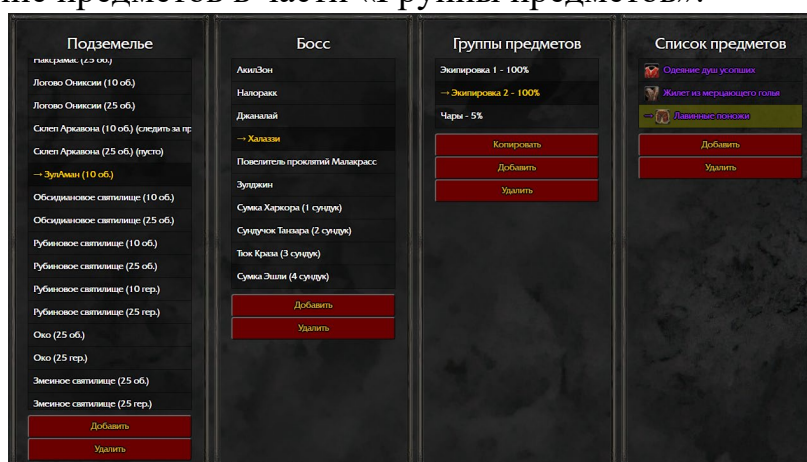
ние предметов в части «Группы предметов».

Подземелье

Наксрамас (25 об.)

Логово Ониксии (10 об.)

Логово Ониксии (25 об.)

Склеп Аркавона (10 об.) (следить за пр

Склеп Аркавона (25 об.) (пусто)

→ ЗулАман (10 об.)

Обсидиановое святилище (10 об.)

Обсидиановое святилище (25 об.)

Рубиновое святилище (10 об.)

Рубиновое святилище (25 об.)

Рубиновое святилище (10 гер.)

Рубиновое святилище (25 гер.)

Око (25 об.)

Око (25 гер.)

Змеиное святилище (25 об.)

Змеиное святилище (25 гер.)

Добавить

Удалить

Босс

АкилЗон

Налоракк

Джаналай

→ Халazzи

Повелитель проклятий Малакрасс

Зулджин

Сумка Харкора (1 сундук)

Сундучок Танзара (2 сундук)

Тюк Краза (3 сундук)

Сумка Эшли (4 сундук)

Добавить

Удалить

Группы предметов

Экипировка 1 - 100%

→ Экипировка 2 - 100%

Чары - 5%

Копировать

Добавить

Удалить

Список предметов

Одеяние душ усопших

Жилет из мерцающего голья

Лавинные поножи

Добавить

Удалить